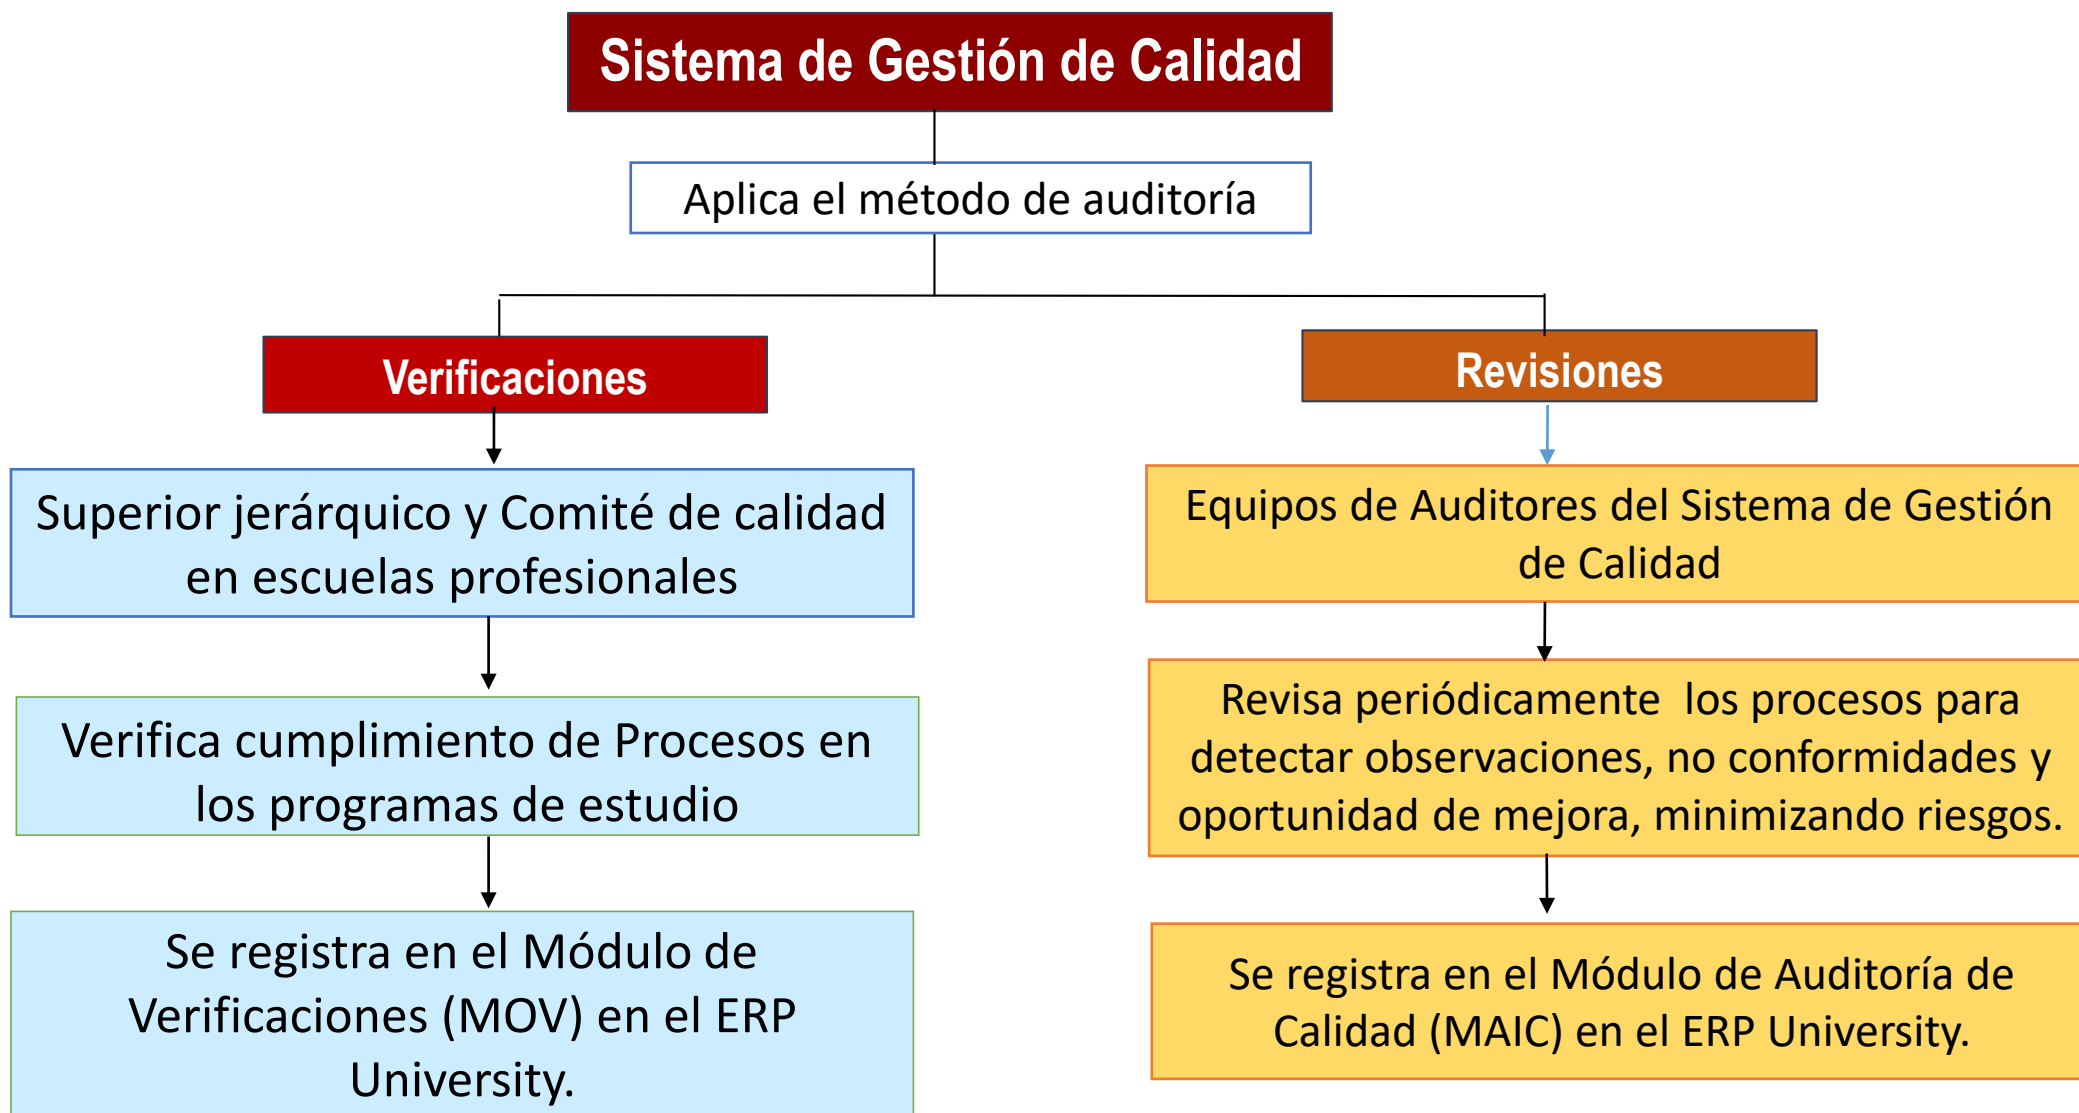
Sistema de Gestión de Calidad

Aplica el método de auditoría

Verificaciones

Superior jerárquico y Comité de calidad en escuelas profesionales

Verifica cumplimiento de Procesos en los programas de estudio

Se registra en el Módulo de Verificaciones (MOV) en el ERP University.

Revisiones

Equipos de Auditores del Sistema de Gestión de Calidad

Revisa periódicamente los procesos para detectar observaciones, no conformidades y oportunidad de mejora, minimizando riesgos.

Se registra en el Módulo de Auditoría de Calidad (MAIC) en el ERP University.